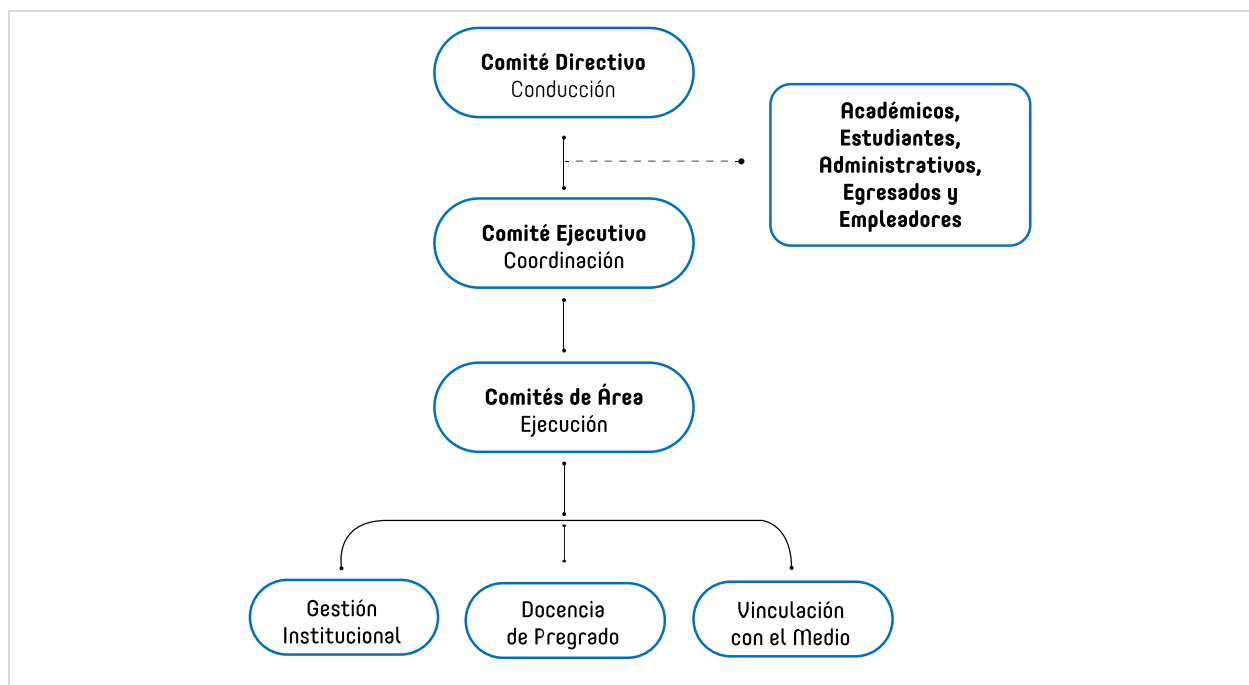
**Comité Directivo**
Conducción

**Académicos, Estudiantes, Administrativos, Egresados y Empleadores**

**Comité Ejecutivo**
Coordinación

**Comités de Área**
Ejecución

Gestión Institucional

Docencia de Pregrado

Vinculación con el Medio